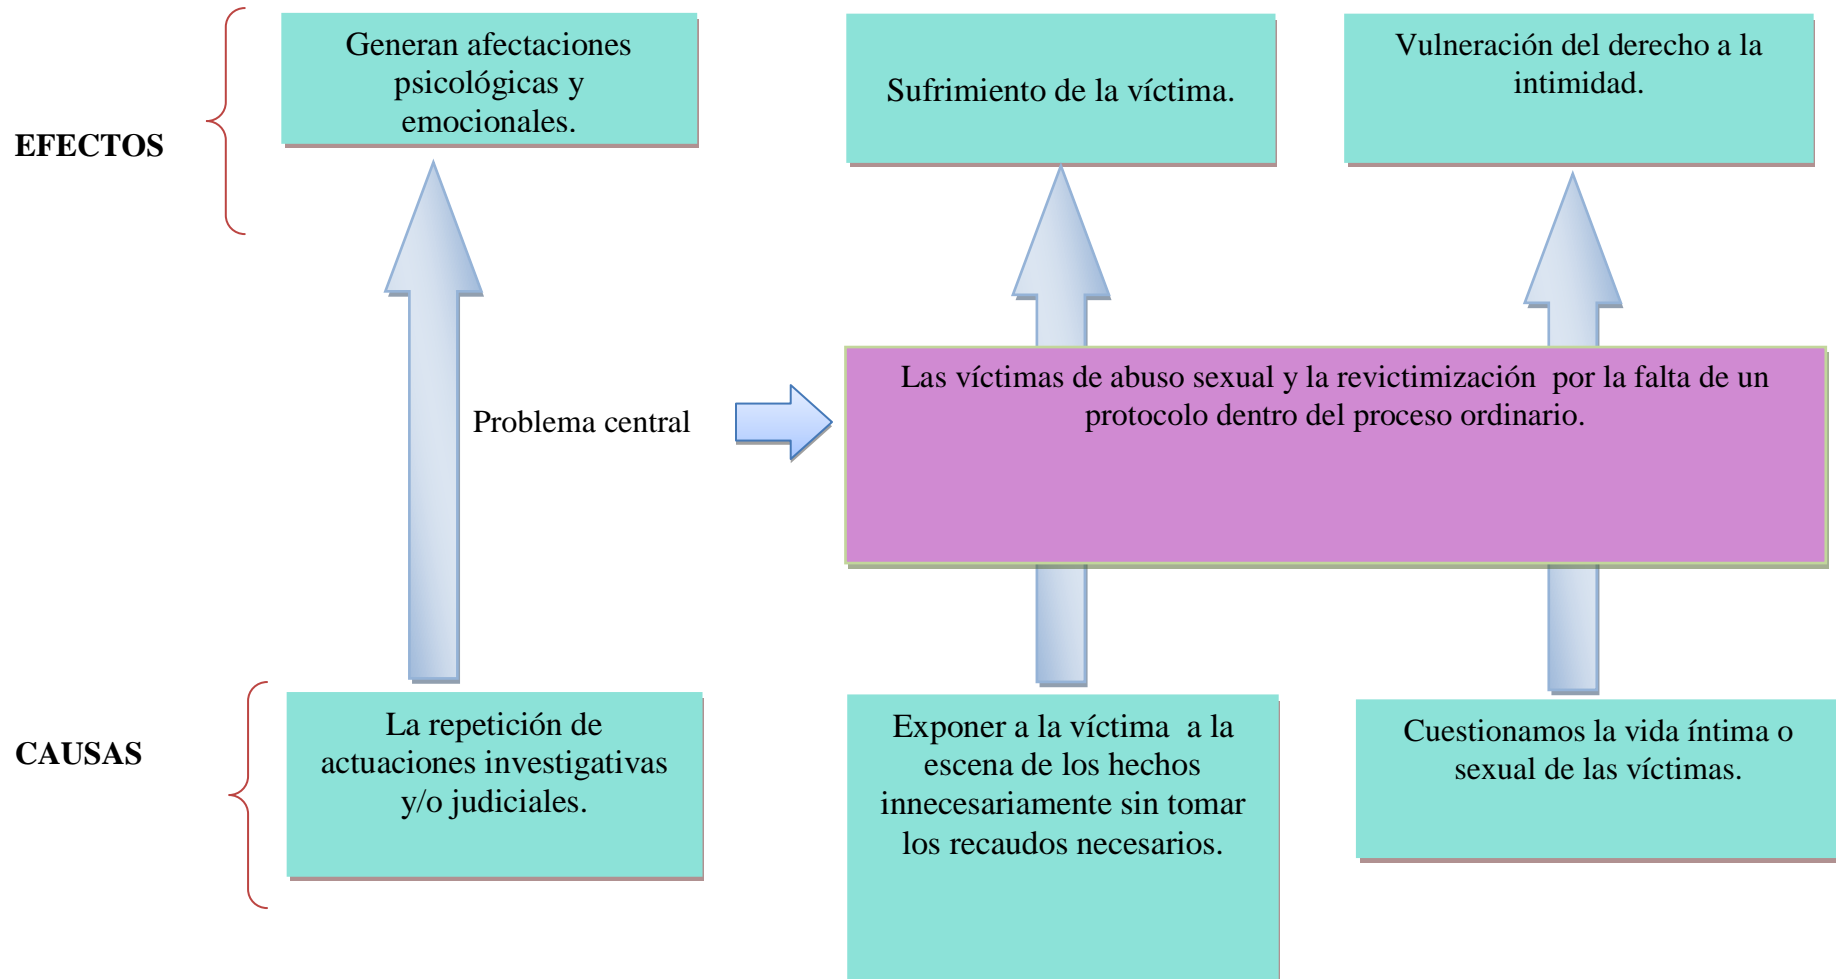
EFECTOS

Generan afectaciones psicológicas y emocionales.

Sufrimiento de la víctima.

Vulneración del derecho a la intimidad.

Problema central

Las víctimas de abuso sexual y la revictimización por la falta de un protocolo dentro del proceso ordinario.

CAUSAS

La repetición de actuaciones investigativas y/o judiciales.

Exponer a la víctima a la escena de los hechos innecesariamente sin tomar los recaudos necesarios.

Cuestionamos la vida íntima o sexual de las víctimas.